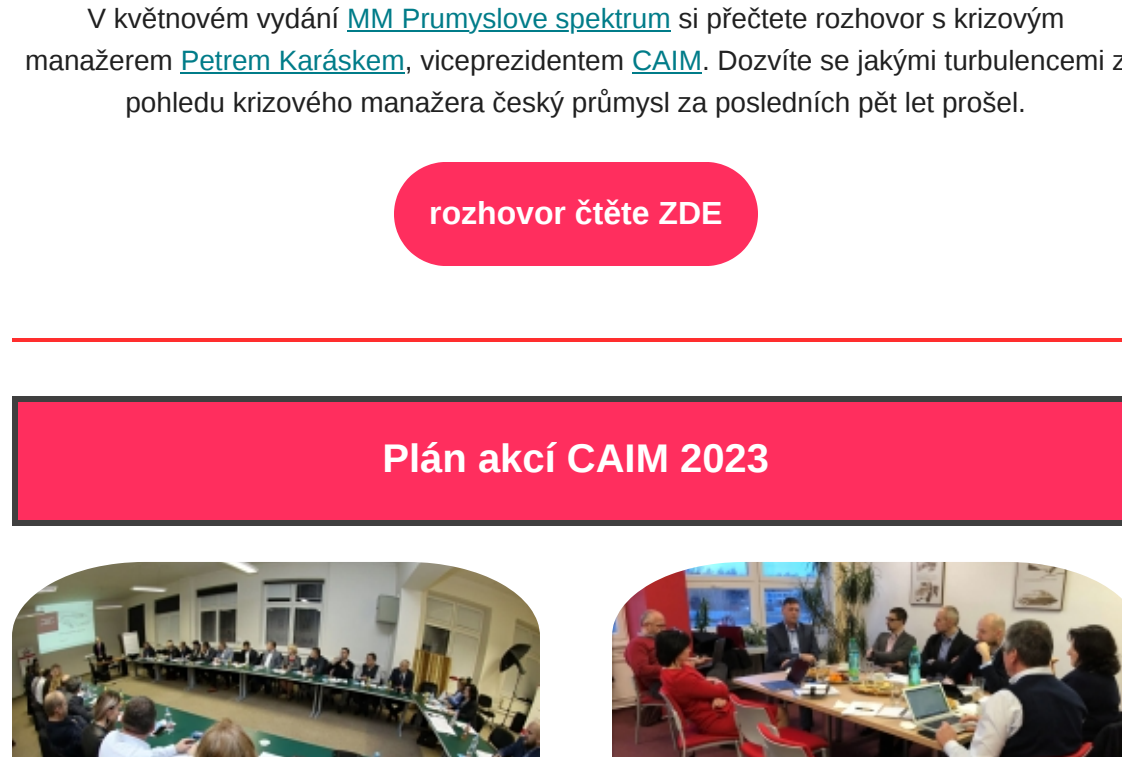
V květnovém vydání MM Prumyslove spektrum si přečtete rozhovor s krizovým manažerem Petrem Karáskem, viceprezidentem CAIM. Dozvíte se jakými turbulencemi z pohledu krizového manažera český průmysl za posledních pět let prošel.

rozhovor čtěte ZDE

Plán akcí CAIM 2023